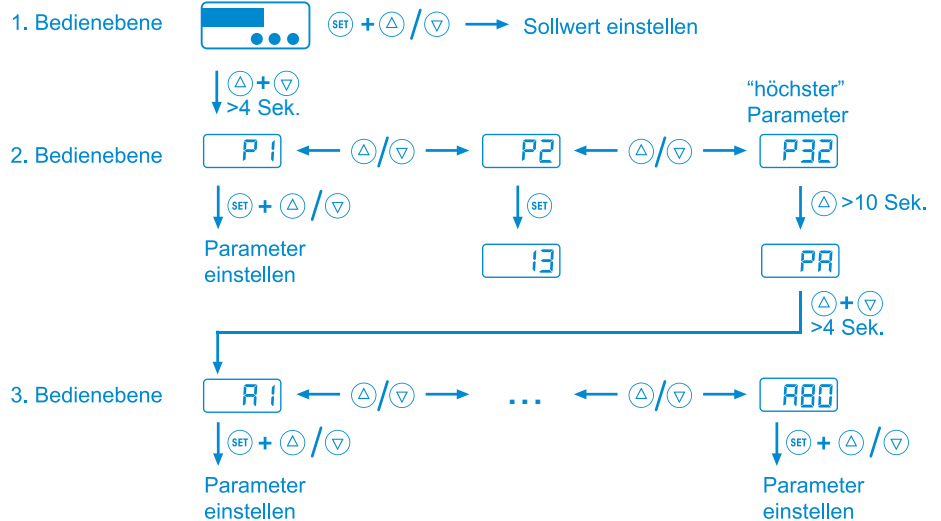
1. Bedienebene

SET + △ / ▽ → Sollwert einstellen

△ + ▽
>4 Sek.

"höchster" Parameter

2. Bedienebene

P 1 ← △ / ▽ → P2 ← △ / ▽ → P32

SET + △ / ▽

Parameter einstellen

SET

13

△ >10 Sek.

PA

△ + ▽
>4 Sek.

3. Bedienebene

A 1 ← △ / ▽ → ... ← △ / ▽ → A80

SET + △ / ▽

Parameter einstellen

SET + △ / ▽

Parameter einstellen